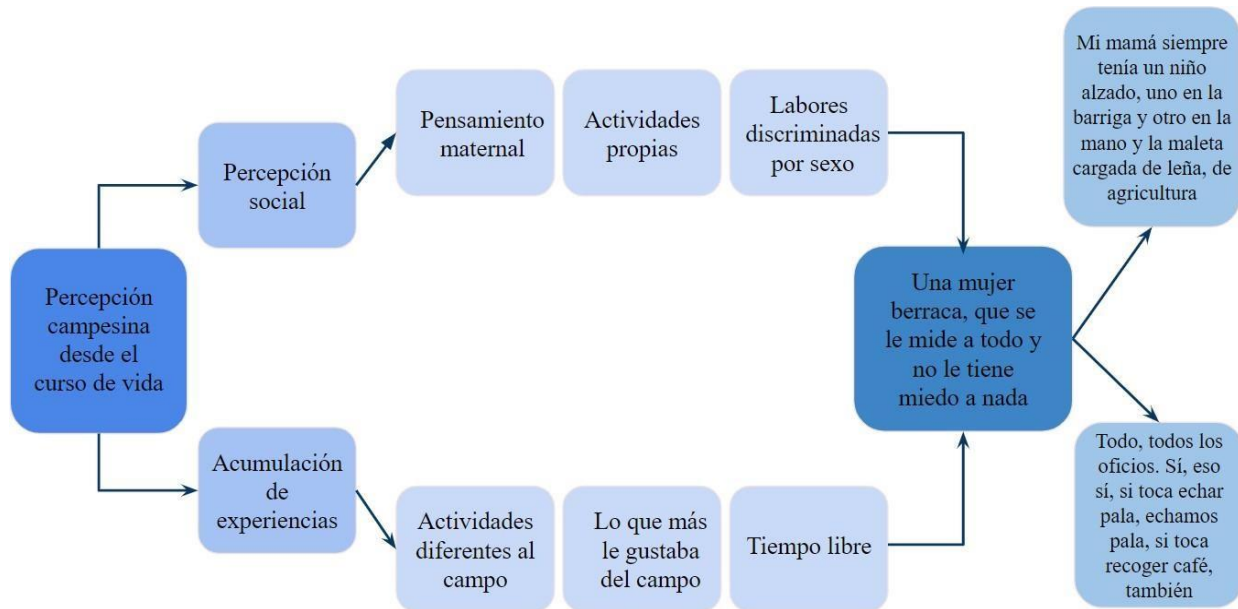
Percepción campesina desde el curso de vida

Percepción social

Pensamiento maternal

Actividades propias

Labores discriminadas por sexo

Acumulación de experiencias

Actividades diferentes al campo

Lo que más le gustaba del campo

Tiempo libre

Una mujer berraca, que se le mide a todo y no le tiene miedo a nada

Mi mamá siempre tenía un niño alzado, uno en la barriga y otro en la mano y la maleta cargada de leña, de agricultura

Todo, todos los oficios. Sí, eso sí, si toca echar pala, echamos pala, si toca recoger café, también